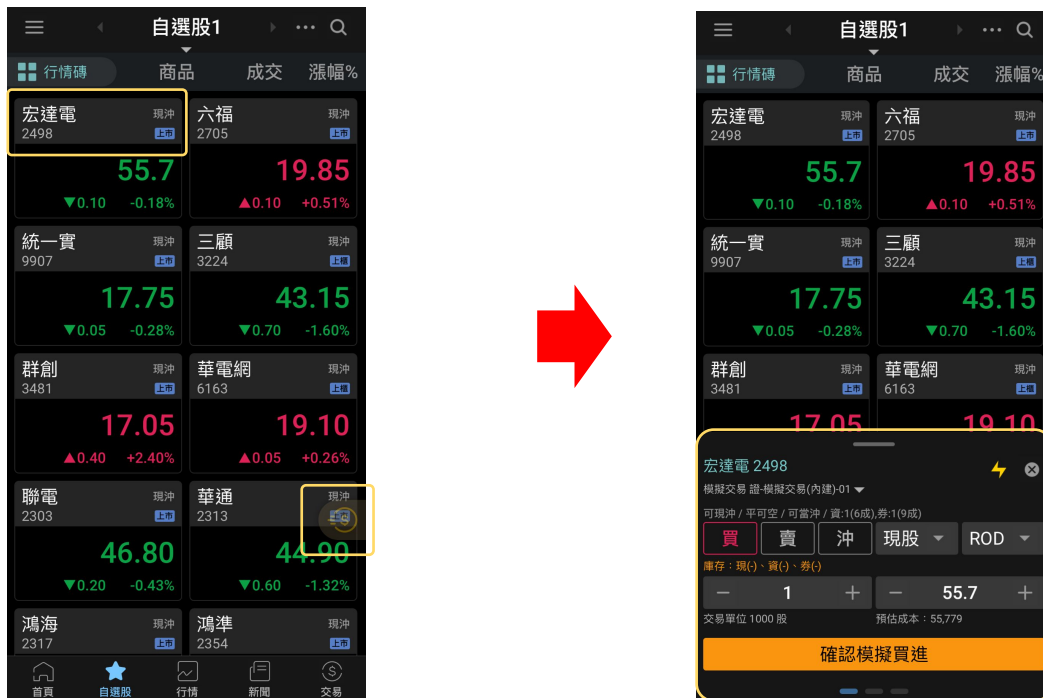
自選股1

行情磚 商品 成交 漲幅%

宏達電 2498 現沖 上市
55.7
▼0.10 -0.18%

六福 2705 現沖 上市
19.85
▲0.10 +0.51%

統一實 9907 現沖 上市
17.75
▼0.05 -0.28%

三顧 3224 現沖 上櫃
43.15
▼0.70 -1.60%

群創 3481 現沖 上市
17.05
▲0.40 +2.40%

華電網 6163 現沖 上櫃
19.10
▲0.05 +0.26%

聯電 2303 現沖 上市
46.80
▼0.20 -0.43%

華通 2313 現沖
44.90
▼0.60 -1.32%

鴻海 2317 現沖 上市

鴻準 2354 現沖 上市

首頁 自選股 行情 新聞 交易

自選股1

行情磚 商品 成交 漲幅%

宏達電 2498 現沖 上市
55.7
▼0.10 -0.18%

六福 2705 現沖 上市
19.85
▲0.10 +0.51%

統一實 9907 現沖 上市
17.75
▼0.05 -0.28%

三顧 3224 現沖 上櫃
43.15
▼0.70 -1.60%

群創 3481 現沖 上市

華電網 6163 現沖 上櫃

宏達電 2498

模擬交易 證-模擬交易(內建)-01

可現沖 / 平可空 / 可當沖 / 資:1(6成),券:1(9成)

買 賣 沖 現股 ROD

庫存：現(-)、資(-)、券(-)

− 1 + − 55.7 +

交易單位 1000 股 預估成本：55,779

確認模擬買進